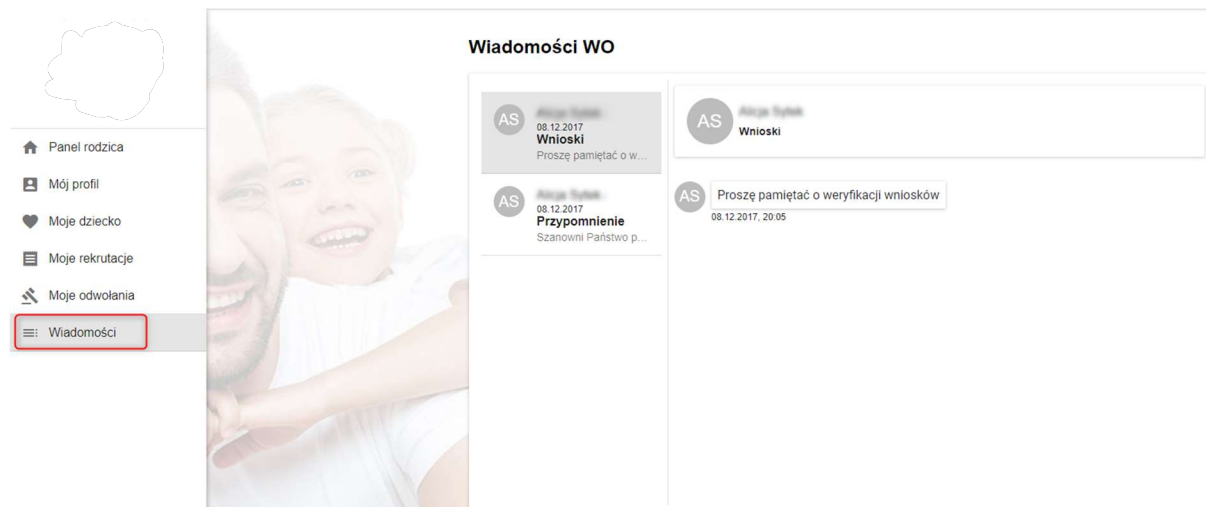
Panel rodzica
Mój profil
Moje dziecko
Moje rekrutacje
Moje odwołania
Wiadomości

Wiadomości WO

AS
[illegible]
08.12.2017
Wnioski
Proszę pamiętać o w...

AS
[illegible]
08.12.2017
Przypomnienie
Szanowni Państwo p...

AS
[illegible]
Wnioski

AS
Proszę pamiętać o weryfikacji wniosków
08.12.2017, 20:05